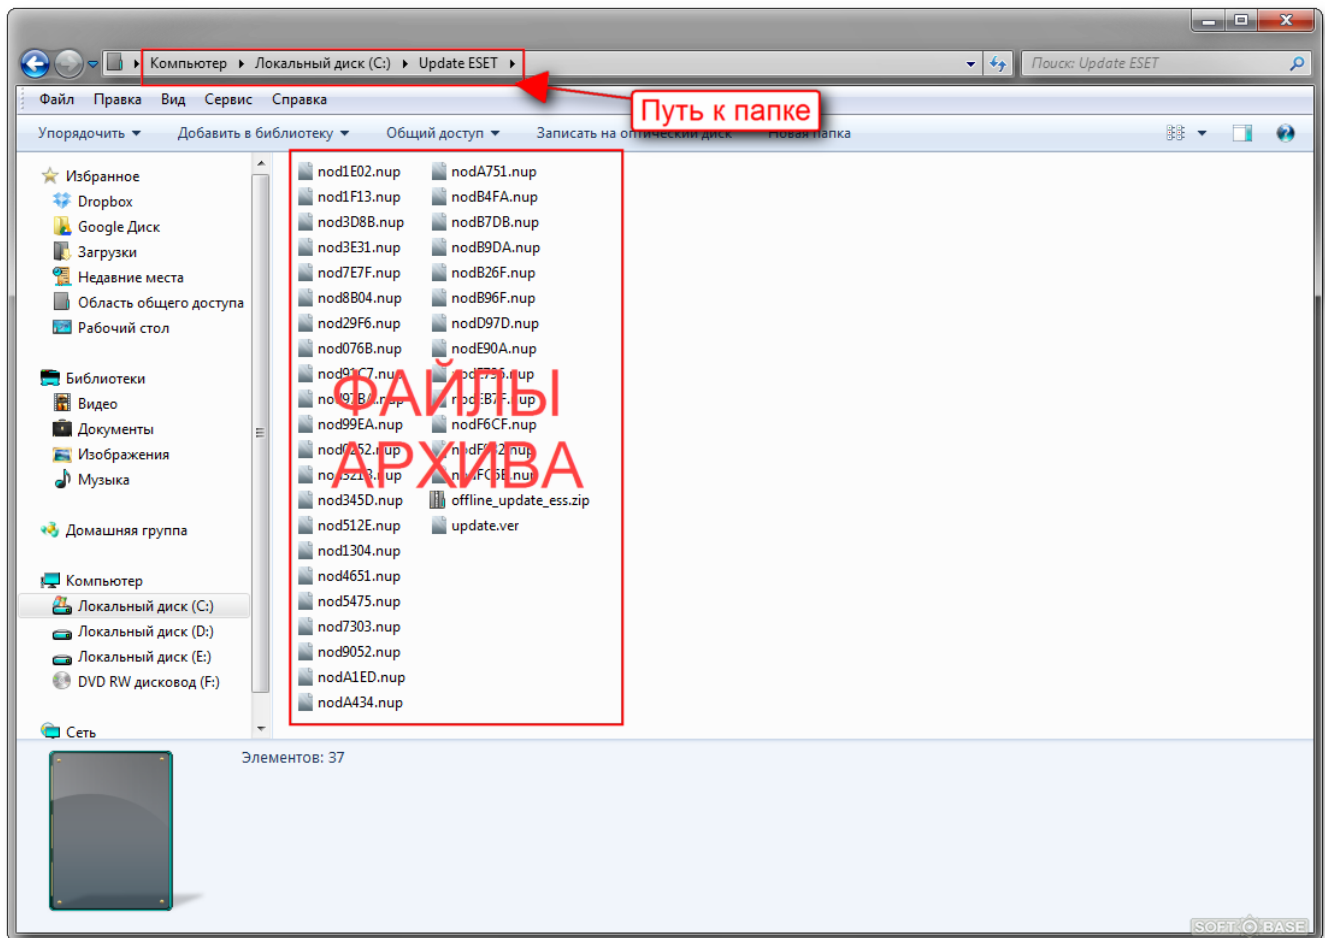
Компьютер ▸ Локальный диск (C:) ▸ Update ESET ▸

Поиск: Update ESET

Файл Правка Вид Сервис Справка

Упорядочить ▾ Добавить в библиотеку ▾ Общий доступ ▾ Записать на оптический диск Новая папка

Путь к папке

Избранное
Dropbox
Google Диск
Загрузки
Недавние места
Область общего доступа
Рабочий стол

Библиотеки
Видео
Документы
Изображения
Музыка

Домашняя группа

Компьютер
Локальный диск (C:)
Локальный диск (D:)
Локальный диск (E:)
DVD RW дисковод (F:)

Сеть

nod1E02.nup
nod1F13.nup
nod3D8B.nup
nod3E31.nup
nod7E7F.nup
nod8B04.nup
nod29F6.nup
nod076B.nup
nod9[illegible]C7.nup
no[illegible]7B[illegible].nup
nod99EA.nup
nod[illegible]52.nup
no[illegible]21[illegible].nup
nod345D.nup
nod512E.nup
nod1304.nup
nod4651.nup
nod5475.nup
nod7303.nup
nod9052.nup
nodA1ED.nup
nodA434.nup
nodA751.nup
nodB4FA.nup
nodB7DB.nup
nodB9DA.nup
nodB26F.nup
nodB96F.nup
nodD97D.nup
nodE90A.nup
nod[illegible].nup
n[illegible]EB7F.nup
nodF6CF.nup
n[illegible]dF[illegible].nup
n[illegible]FC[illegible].nup
offline_update_ess.zip
update.ver

ФАЙЛЫ АРХИВА

Элементов: 37

SOFT BASE